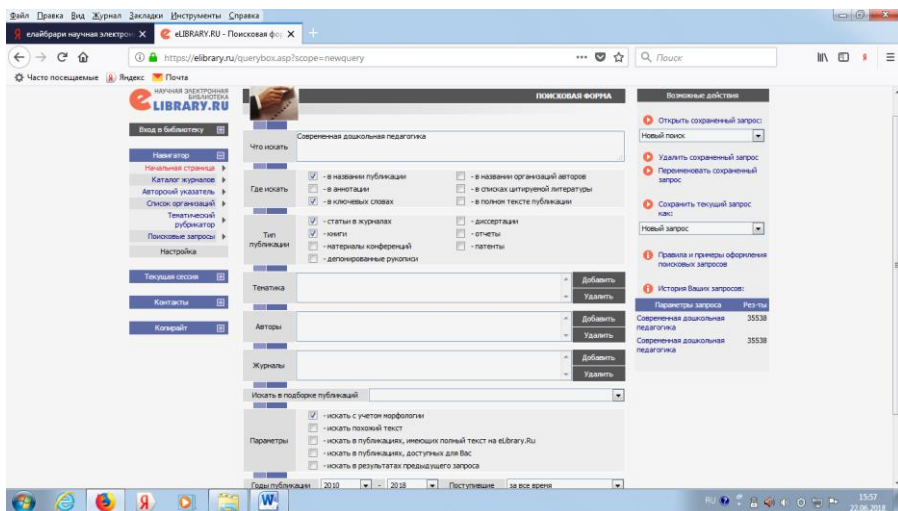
Файл Правка Вид Журнал Закладки Инструменты Справка

елайбрари научная электрон ×
eLIBRARY.RU - Поисковая фо ×
+

https://elibrary.ru/querybox.asp?scope=newquery
Поиск

Часто посещаемые Яндекс Почта

НАУЧНАЯ ЭЛЕКТРОННАЯ БИБЛИОТЕКА
eLIBRARY.RU

ПОИСКОВАЯ ФОРМА

Вход в библиотеку

Навигатор
Начальная страница
Каталог журналов
Авторский указатель
Список организаций
Тематический рубрикатор
Поисковые запросы
Настройка

Текущая сессия

Контакты

Копирайт

Что искать: Современная дошкольная педагогика

Где искать:
- в названии публикации
- в аннотации
- в ключевых словах
- в названии организаций авторов
- в списках цитируемой литературы
- в полном тексте публикации

Тип публикации:
- статьи в журналах
- книги
- материалы конференций
- депонированные рукописи
- диссертации
- отчеты
- патенты

Тематика
Добавить
Удалить

Авторы
Добавить
Удалить

Журналы
Добавить
Удалить

Искать в подборке публикаций

Параметры:
- искать с учетом морфологии
- искать похожий текст
- искать в публикациях, имеющих полный текст на eLibrary.Ru
- искать в публикациях, доступных для Вас
- искать в результатах предыдущего запроса

Годы публикации 2010 - 2018 Поступившие за все время

Возможные действия

Открыть сохраненный запрос:
Новый поиск

Удалить сохраненный запрос
Переименовать сохраненный запрос

Сохранить текущий запрос как:
Новый запрос

Правила и примеры оформления поисковых запросов

История Ваших запросов:

| Параметры запроса | Рез-ты |
|---|---|
| Современная дошкольная педагогика | 35538 |
| Современная дошкольная педагогика | 35538 |

RU 15:57 22.06.2018